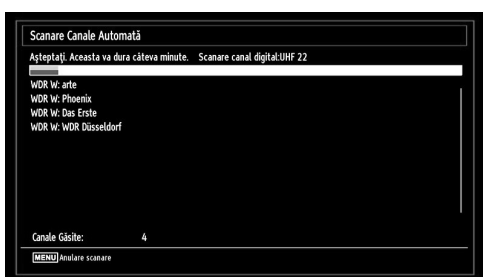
Scanare Canale Automată

Aşteptaţi. Aceasta va dura câteva minute. Scanare canal digital:UHF 22

WDR W: arte
WDR W: Phoenix
WDR W: Das Erste
WDR W: WDR Düsseldorf

Canale Găsite: 4

MENU Anulare scanare